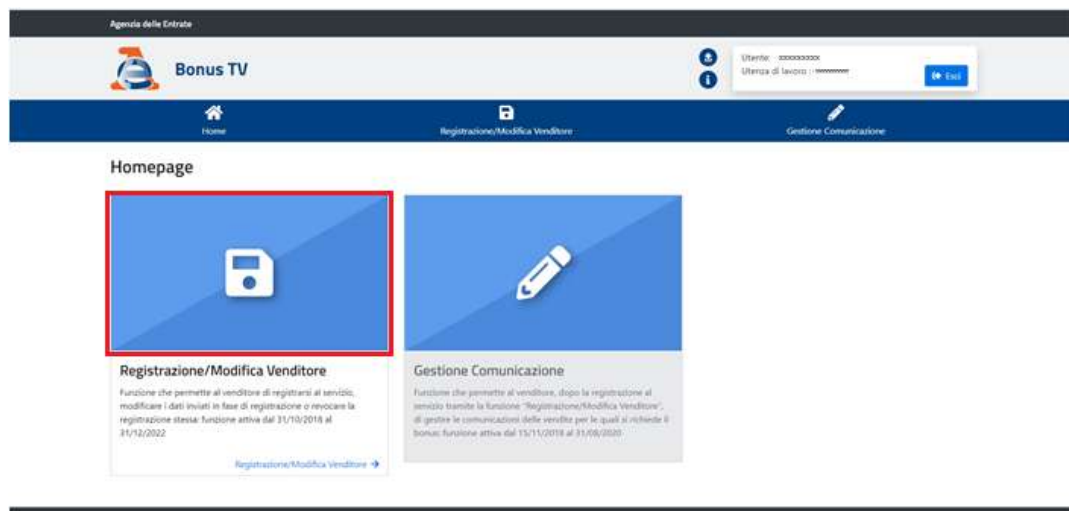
Agenzia delle Entrate

Bonus TV

Utente: xxxxxxxxxx
Utenza di lavoro: xxxxxxxxx

Esci

Home

Registrazione/Modifica Venditore

Gestione Comunicazione

Homepage

Registrazione/Modifica Venditore

Funzione che permette al venditore di registrarsi al servizio, modificare i dati inviati in fase di registrazione o revocare la registrazione stessa: funzione attiva dal 31/10/2018 al 31/12/2022

Registrazione/Modifica Venditore →

Gestione Comunicazione

Funzione che permette al venditore, dopo la registrazione al servizio tramite la funzione "Registrazione/Modifica Venditore", di gestire le comunicazioni delle vendite per le quali si richiede il bonus: funzione attiva dal 15/11/2018 al 31/08/2020